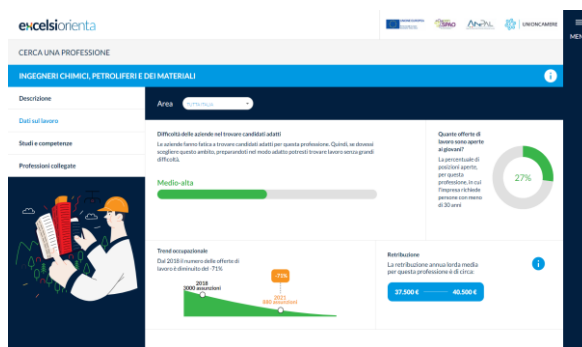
excelsiorienta

UNIONCAMERE

CERCA UNA PROFESSIONE

INGEGNERI CHIMICI, PETROLIFERI E DEI MATERIALI

Descrizione

Dati sul lavoro

Studi e competenze

Professioni collegate

Area Tutta Italia

Difficoltà delle aziende nel trovare candidati adatti

Le aziende fanno fatica a trovare candidati adatti per questa professione. Quindi, se dovessi scegliere questo ambito, preparandoti nel modo adatto potresti trovare lavoro senza grandi difficoltà.

Medio-alta

Quante offerte di lavoro sono aperte ai giovani?

La percentuale di posizioni aperte, per questa professione, in cui l'impresa richiede persone con meno di 30 anni

27%

Trend occupazionale

Dal 2018 il numero delle offerte di lavoro è diminuito del -71%

2018
3000 assunzioni

-71%

2021
880 assunzioni

Retribuzione

La retribuzione annua lorda media per questa professione è di circa:

37.500 € 40.500 €

MENU